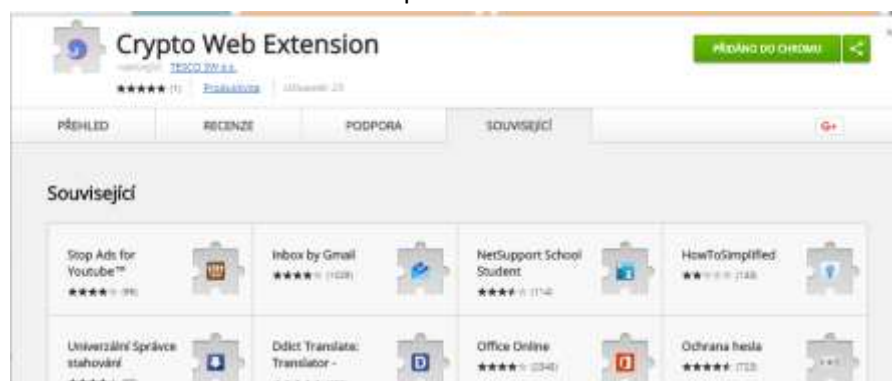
Crypto Web Extension

nabízejí: TESCO SW a.s.

★★★★★ (1) | Produktivita | Uživatelé: 23

PŘIDÁNO DO CHROMU

PŘEHLED

RECENZE

PODPORA

SOUVISEJÍCÍ

G+

Související

Stop Ads for Youtube™
★★★★ (99)

Inbox by Gmail
★★★★ (1028)

NetSupport School Student
★★★ (114)

HowToSimplified
★★ (148)

Univerzální Správce stahování

Ddict Translate: Translator -

Office Online
★★★★ (2046)

Ochrana hesla
★★★★★ (723)